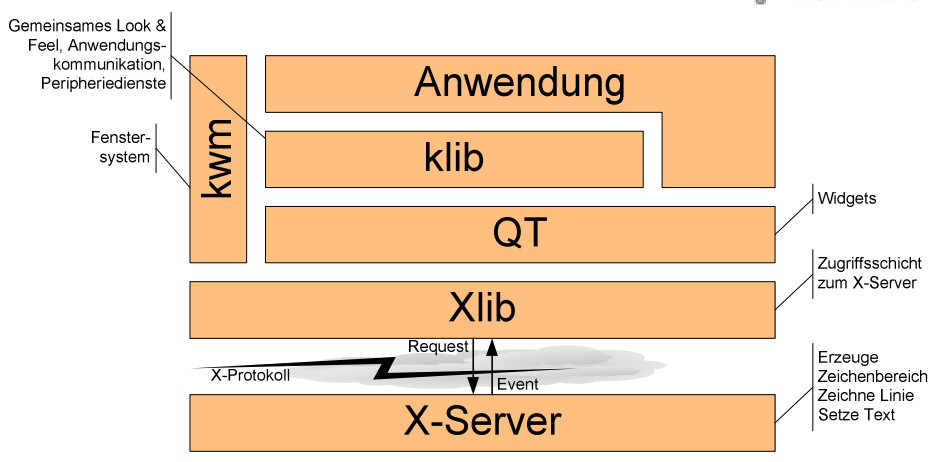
Gemeinsames Look & Feel, Anwendungskommunikation, Peripheriedienste

Anwendung

Fenstersystem

kwm

klib

QT

Widgets

Xlib

Zugriffsschicht zum X-Server

Request

X-Protokoll

Event

X-Server

Erzeuge Zeichenbereich
Zeichne Linie
Setze Text